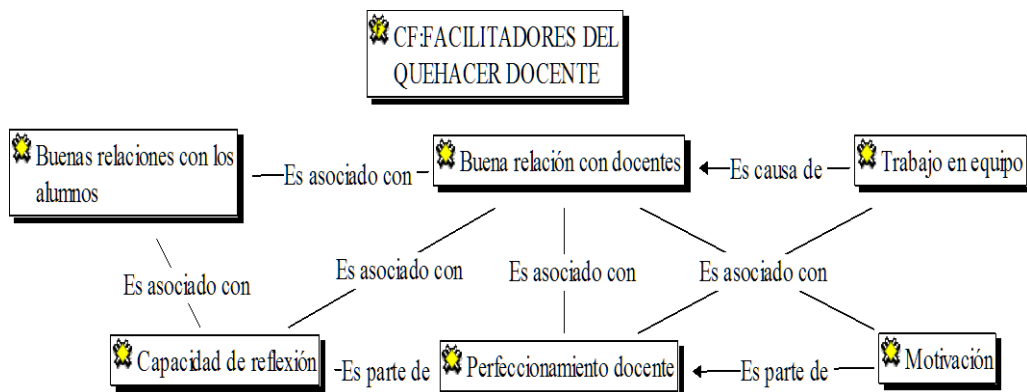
CF:FACILITADORES DEL QUEHACER DOCENTE

Buenas relaciones con los alumnos

Es asociado con

Buena relación con docentes

Es causa de

Trabajo en equipo

Es asociado con

Es asociado con

Es asociado con

Es asociado con

Capacidad de reflexión

Es parte de

Perfeccionamiento docente

Es parte de

Motivación